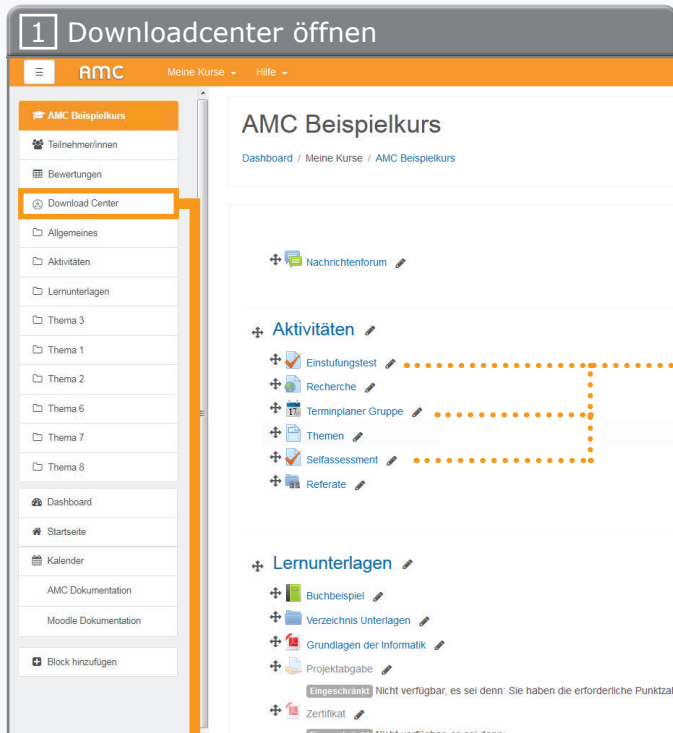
1 Downloadcenter öffnen

AMC Meine Kurse Hilfe

AMC Beispielkurs
Teilnehmer/innen
Bewertungen
Download Center
Allgemeines
Aktivitäten
Lernunterlagen
Thema 3
Thema 1
Thema 2
Thema 6
Thema 7
Thema 8

Dashboard
Startseite
Kalender
AMC Dokumentation
Moodle Dokumentation

Block hinzufügen

AMC Beispielkurs

Dashboard / Meine Kurse / AMC Beispielkurs

Nachrichtenforum

Aktivitäten

Einstufungstest
Recherche
Terminplaner Gruppe
Themen
Selfassessment
Referate

Lernunterlagen

Buchbeispiel
Verzeichnis Unterlagen
Grundlagen der Informatik
Projektabgabe
Eingeschränkt Nicht verfügbar, es sei denn: Sie haben die erforderliche Punktzal
Zertifikat
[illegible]